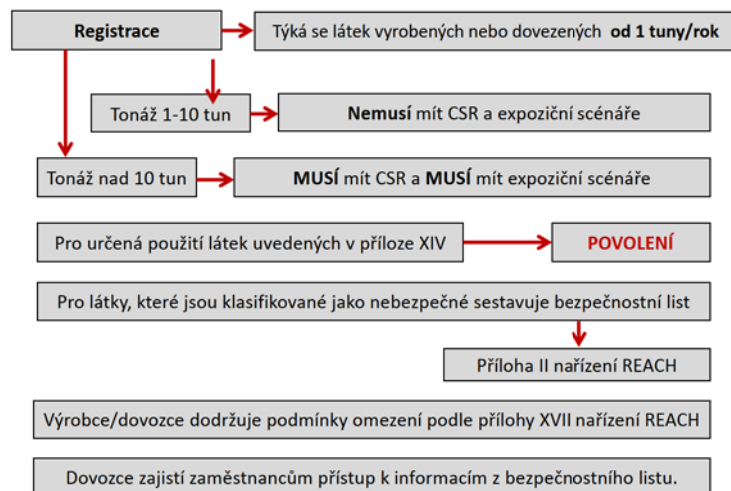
**Registrace**

Týká se látek vyrobených nebo dovezených **od 1 tuny/rok**

Tonáž 1-10 tun

**Nemusí** mít CSR a expoziční scénáře

Tonáž nad 10 tun

**MUSÍ** mít CSR a **MUSÍ** mít expoziční scénáře

Pro určená použití látek uvedených v příloze XIV

**POVOLENÍ**

Pro látky, které jsou klasifikované jako nebezpečné sestavuje bezpečnostní list

Příloha II nařízení REACH

Výrobce/dovozce dodržuje podmínky omezení podle přílohy XVII nařízení REACH

Dovozce zajistí zaměstnancům přístup k informacím z bezpečnostního listu.